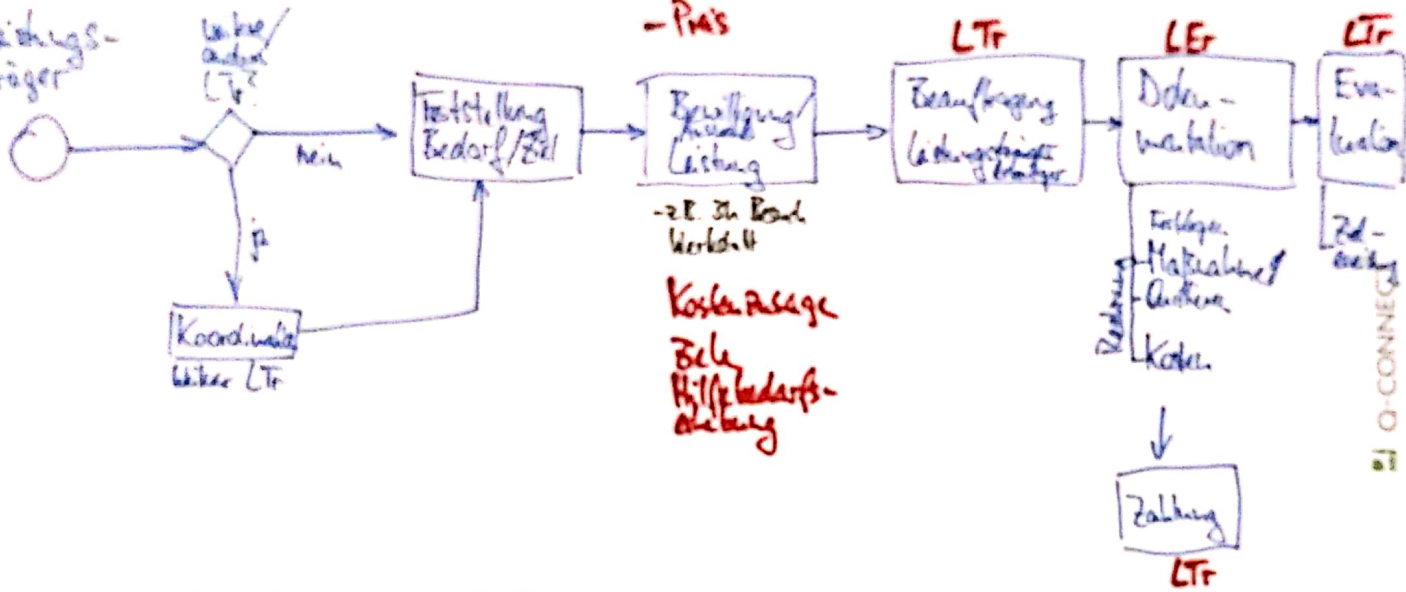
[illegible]istungs-
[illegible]äger

Weitere/
andere
LTr?

nein

ja

Koordination

Weitere LTr

Feststellung Bedarf/Ziel

- Preis

Bewilligung/Auswahl Leistung

- z.B. In Besuch Werkstatt

Kostenzusage

Beleg
Hilfebedarfs-
erhebung

LTr

Beauftragung Leistungsträger/Erbringer

LEr

Doku-
mentation

Ergebnisse
Maßnahme
Qualitäten

Rechnung

Kosten

Zahlung

LTr

LTr

Eva-
luation

Ziel-
erreichung

Q-CONNECT